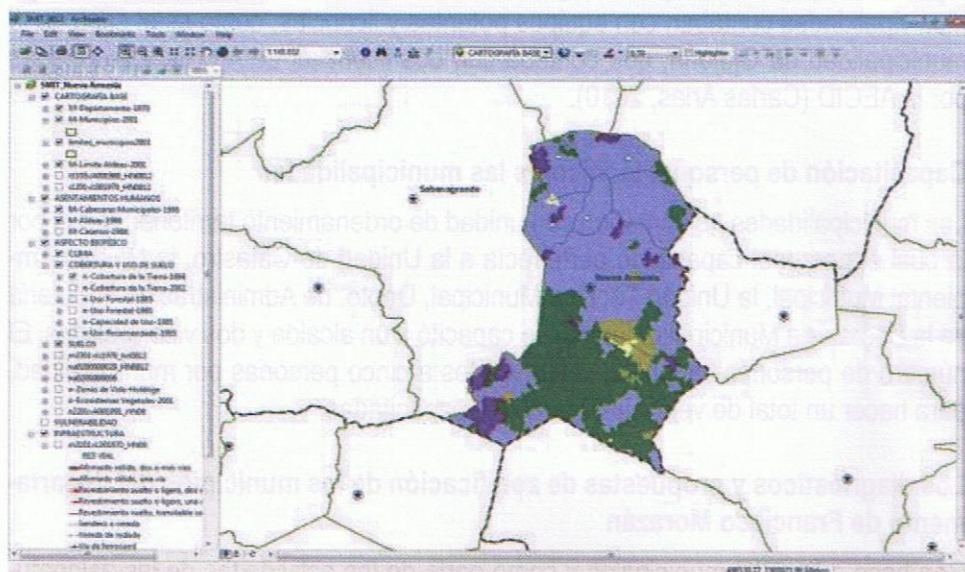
SMIT_NUEVA - ArcMap

File Edit View Bookmarks Tools Window Help

1:148.032

CARTOGRAFIA BASE

SMIT_Nueva Armenia
CARTOGRAFIA BASE
M-Departamentos-1970
M-Municipios-2001
limites_municipios2001
M-Limite Aldeas-2001
ASENTAMIENTOS HUMANOS
M-Cabeceras Municipales-1999
M-Aldeas-1999
M-Caserios-1988
ASPECTO BIOFISICO
CLIMA
COBERTURA Y USO DE SUELO
e-Cobertura de la Tierra-1994
e-Cobertura de la Tierra-2002
e-Uso Forestal-1995
e-Uso Forestal-1995
e-Capacidad de Uso-1995
SUELOS
e-Zonas de Vida-Holdrige
e-Ecosistemas Vegetales-2001
VULNERABILIDAD
INFRAESTRUCTURA
RED VIAL
Revestimiento solido, dos o más vías
Revestimiento sólido, una vía
Revestimiento suelto o ligero, dos o más vías
Revestimiento suelto o ligero, una vía
Revestimiento suelto, transitable
Sendero o vereda
Vereda de mulada
Via de ferrocarril

Sabanagrande

Nueva Armenia

nte: AECID (Cañas Arias, 2010).

Capacitación de personal de las municipalidades

ue la municipalidades ... unidad de ordenamiento territorial ... cual ... capacitación ... a la Unidad de Catastro, ... ciente municipal, la Unidad ... Municipal, Depto. de Administración ... la ... Municipal ... capacitó a un alcalde y dos ... número de personal ... cinco personas por municipalidad ... para hacer un total de ...

... diagnósticos y propuestas de zonificación de los municipios ... de Francisco Morazán